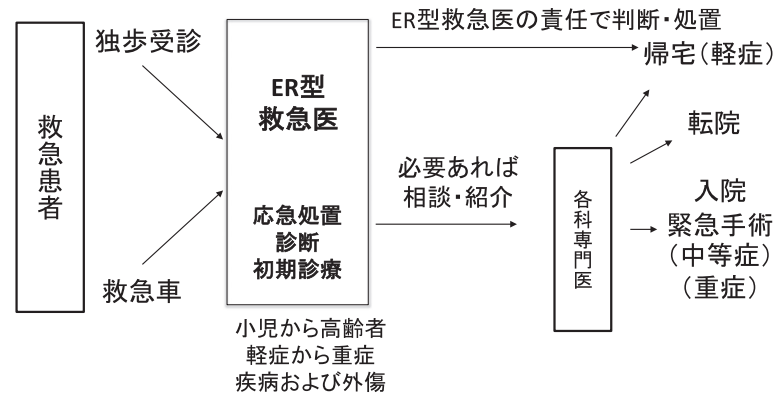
救急患者

独歩受診

救急車

ER型
救急医

応急処置
診断
初期診療

小児から高齢者
軽症から重症
疾病および外傷

ER型救急医の責任で判断・処置

帰宅(軽症)

必要あれば
相談・紹介

各科専門医

転院

入院
緊急手術
(中等症)
(重症)